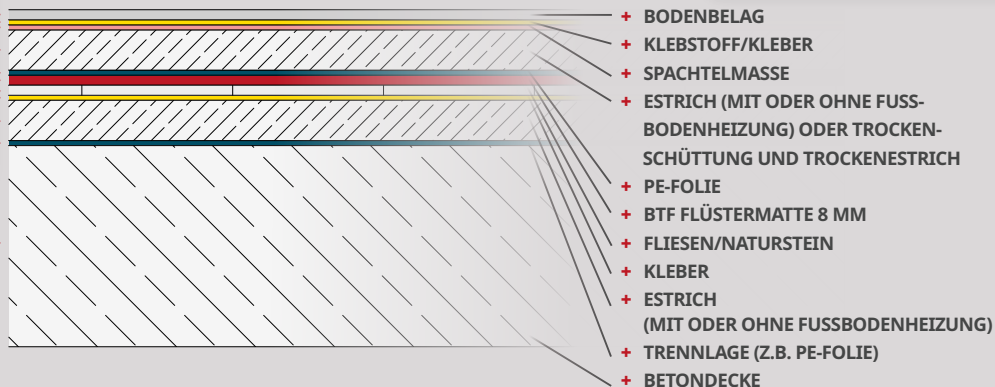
+ BODENBELAG
+ KLEBSTOFF/KLEBER
+ SPACHTELMASSE
+ ESTRICH (MIT ODER OHNE FUSSBODENHEIZUNG) ODER TROCKENSCHÜTTUNG UND TROCKENESTRICH
+ PE-FOLIE
+ BTF FLÜSTERMATTE 8 MM
+ FLIESEN/NATURSTEIN
+ KLEBER
+ ESTRICH (MIT ODER OHNE FUSSBODENHEIZUNG)
+ TRENNLAGE (Z.B. PE-FOLIE)
+ BETONDECKE